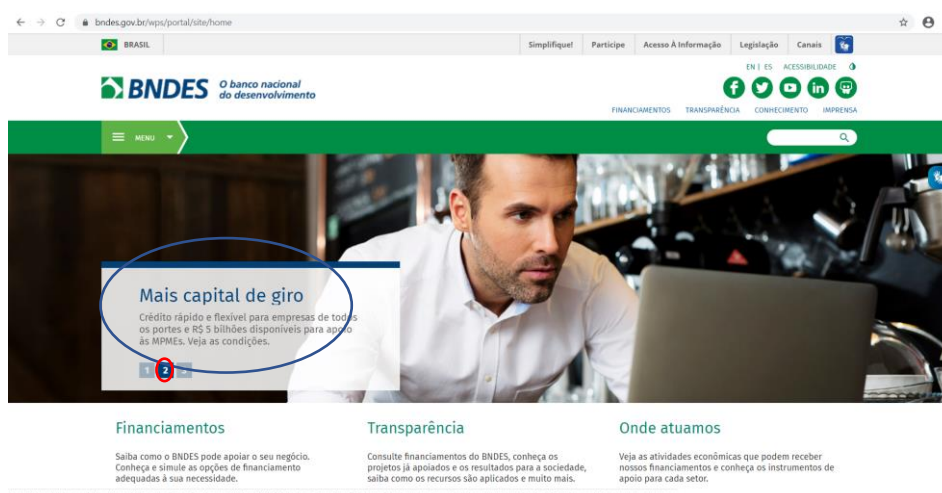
bndes.gov.br/wps/portal/site/home

BRASIL

Simplifique! Participe Acesso À Informação Legislação Canais

BNDES O banco nacional do desenvolvimento

EN | ES ACESSIBILIDADE

FINANCIAMENTOS TRANSPARÊNCIA CONHECIMENTO IMPRENSA

MENU

Mais capital de giro

Crédito rápido e flexível para empresas de todos os portes e R$ 5 bilhões disponíveis para apoio às MPMEs. Veja as condições.

1 2 >

Financiamentos

Saiba como o BNDES pode apoiar o seu negócio. Conheça e simule as opções de financiamento adequadas à sua necessidade.

Transparência

Consulte financiamentos do BNDES, conheça os projetos já apoiados e os resultados para a sociedade, saiba como os recursos são aplicados e muito mais.

Onde atuamos

Veja as atividades econômicas que podem receber nossos financiamentos e conheça os instrumentos de apoio para cada setor.